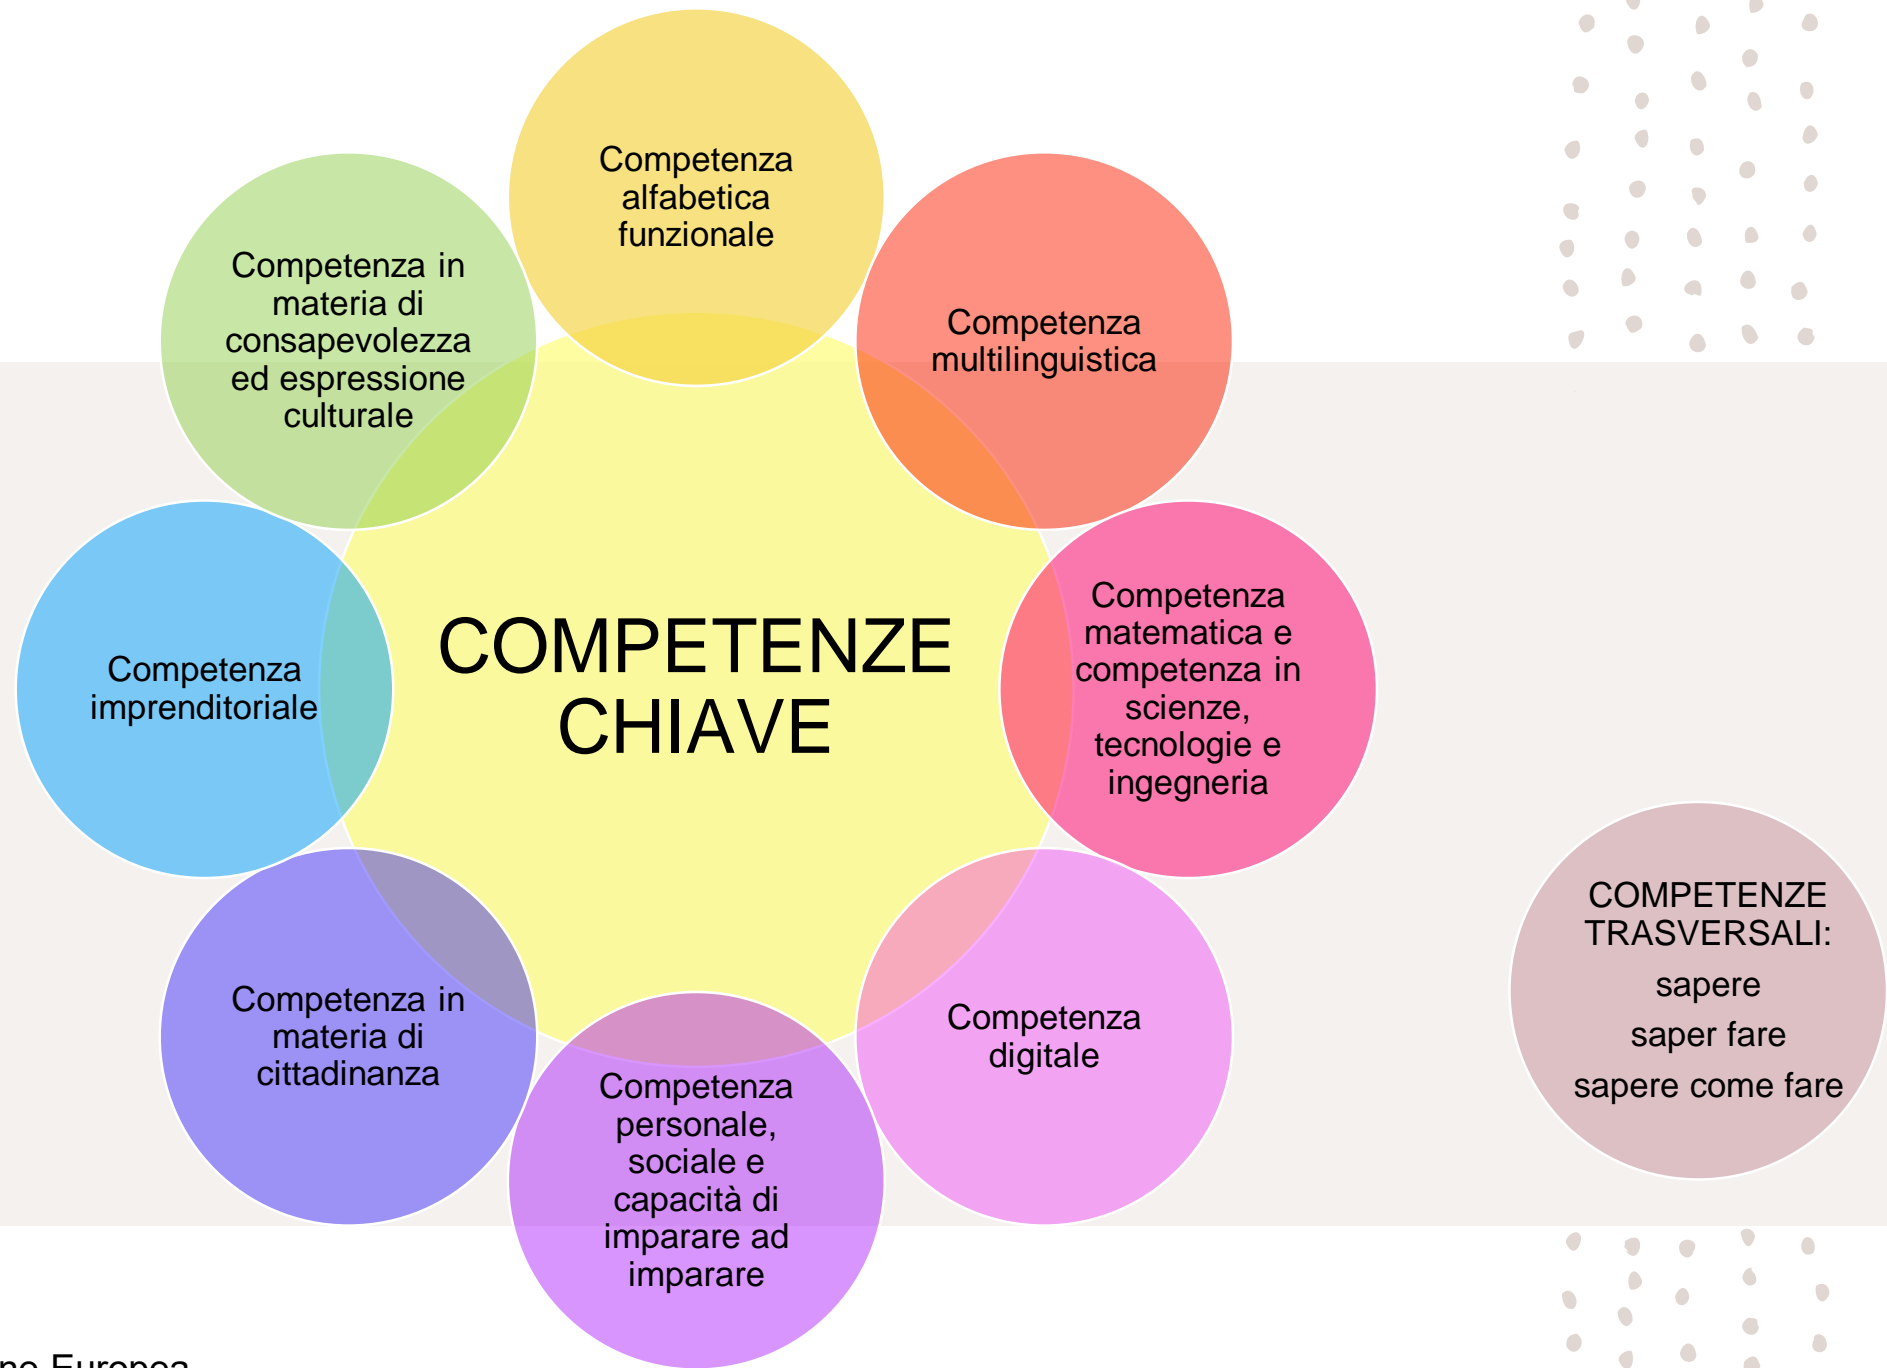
Competenza alfabetica funzionale

Competenza multilinguistica

Competenza matematica e competenza in scienze, tecnologie e ingegneria

Competenza digitale

Competenza personale, sociale e capacità di imparare ad imparare

Competenza in materia di cittadinanza

Competenza imprenditoriale

Competenza in materia di consapevolezza ed espressione culturale

COMPETENZE CHIAVE

COMPETENZE TRASVERSALI:
sapere
saper fare
sapere come fare

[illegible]ne Europea